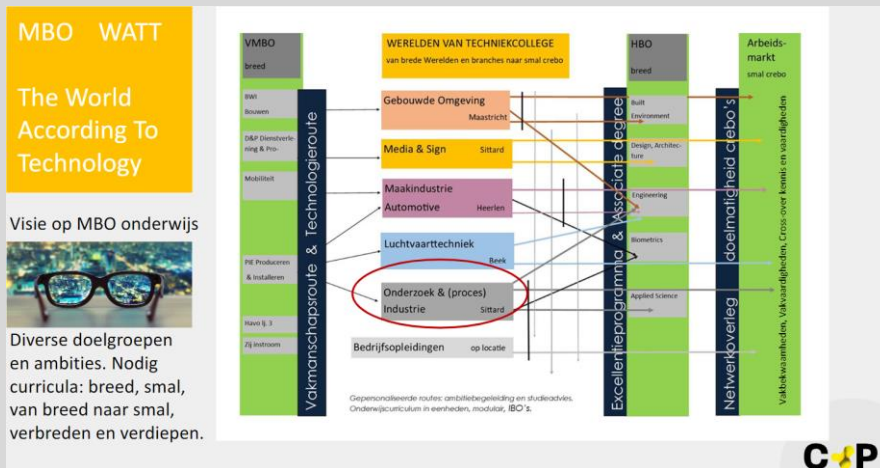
MBO WATT

The World According To Technology

Visie op MBO onderwijs

Diverse doelgroepen en ambities. Nodig curricula: breed, smal, van breed naar smal, verbreden en verdiepen.

VMBO
breed

BWI
Bouwen

D&P Dienstverlening & Pro-

Mobiliteit

PIE Produceren & Installeren

Havo lj. 3

Zij instroom

Vakmanschapsroute & Technologieroute

WERELDEN VAN TECHNIEKCOLLEGE
van brede Werelden en branches naar smal crebo

Gebouwde Omgeving
Maastricht

Media & Sign
Sittard

Maakindustrie
Automotive
Heerlen

Luchtvaarttechniek
Beek

Onderzoek & (proces) Industrie
Sittard

Bedrijfsopleidingen
op locatie

Gepersonaliseerde routes: ambitiebegeleiding en studieadvies.
Onderwijscurriculum in eenheden, modulair, IBO's.

Excellentieprogramma & Associate degree

HBO
breed

Built Environment

Design, Architecture

Engineering

Biometrics

Applied Science

Netwerkoverleg doelmatigheid crebo's

Arbeidsmarkt
smal crebo

Vakdeskundigheden, Vakvaardigheden, Cross-over kennis en vaardigheden

C P